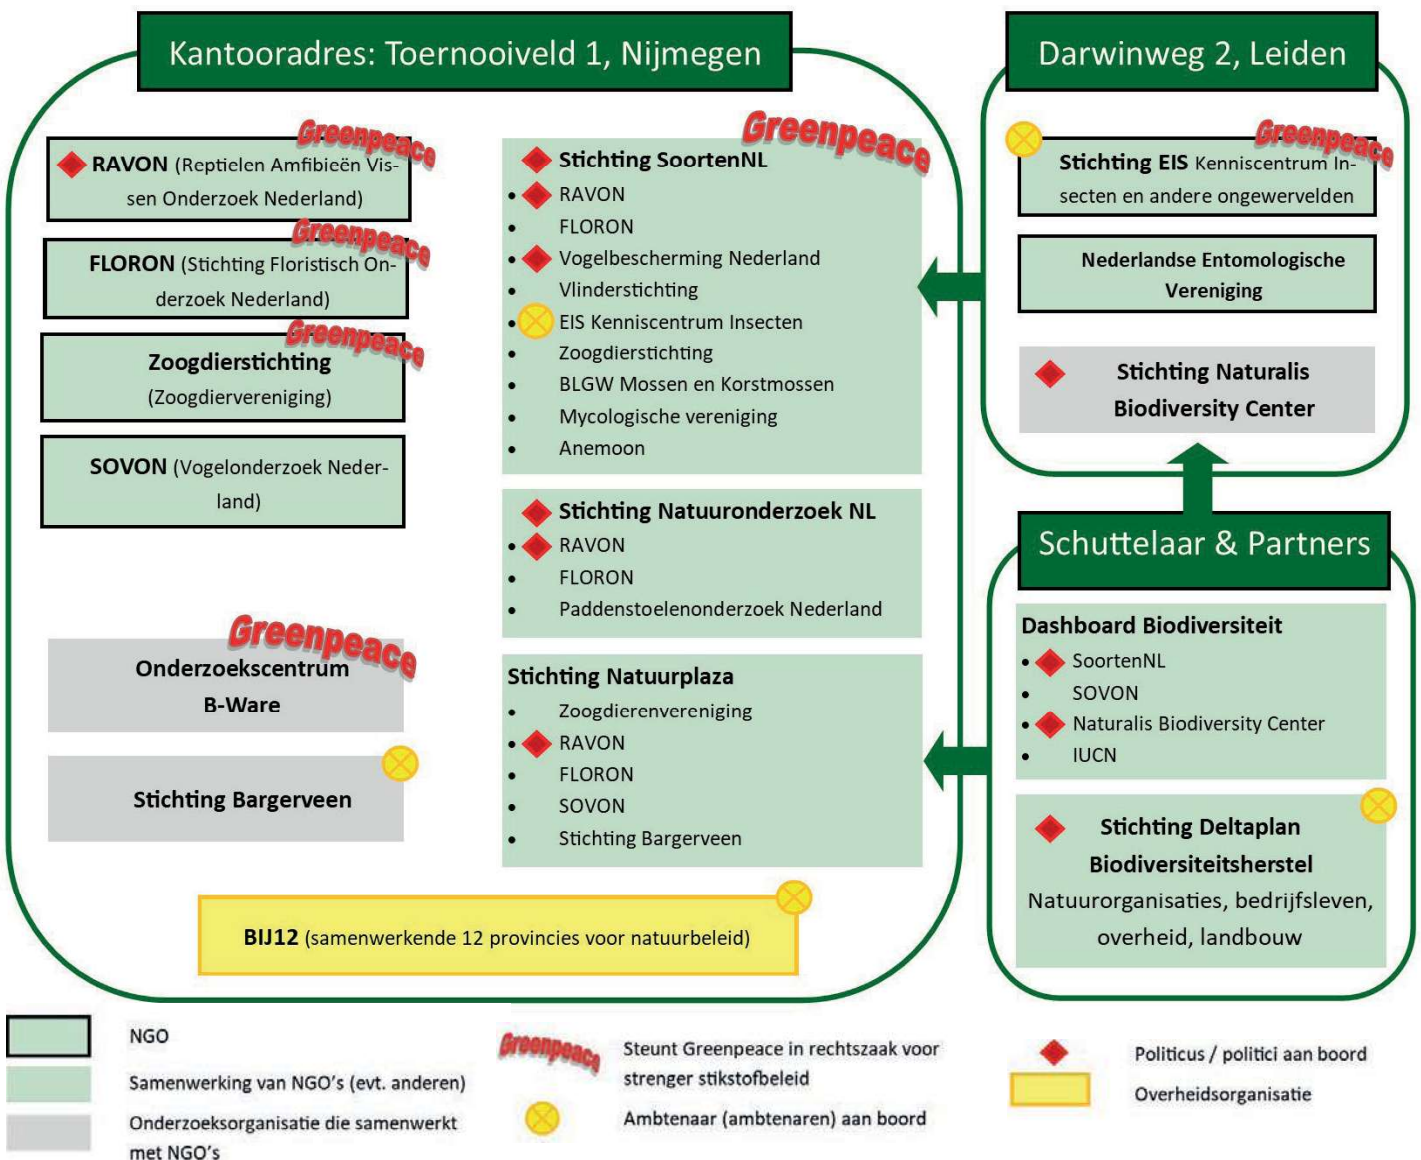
Kantooradres: Toernooiveld 1, Nijmegen

Greenpeace
RAVON (Reptielen Amfibieën Vissen Onderzoek Nederland)

Greenpeace
FLORON (Stichting Floristisch Onderzoek Nederland)

Greenpeace
Zoogdierstichting (Zoogdiervereniging)

SOVON (Vogelonderzoek Nederland)

Greenpeace
Onderzoekscentrum B-Ware

Stichting Bargerveen

Greenpeace
Stichting SoortenNL
- RAVON
- FLORON
- Vogelbescherming Nederland
- Vlinderstichting
- EIS Kenniscentrum Insecten
- Zoogdierstichting
- BLGW Mossen en Korstmossen
- Mycologische vereniging
- Anemoon

Stichting Natuuronderzoek NL
- RAVON
- FLORON
- Paddenstoelenonderzoek Nederland

Stichting Natuurplaza
- Zoogdierenvereniging
- RAVON
- FLORON
- SOVON
- Stichting Bargerveen

BIJ12 (samenwerkende 12 provincies voor natuurbeleid)

Darwinweg 2, Leiden

Greenpeace
Stichting EIS Kenniscentrum Insecten en andere ongewervelden

Nederlandse Entomologische Vereniging

Stichting Naturalis Biodiversity Center

Schuttelaar & Partners

Dashboard Biodiversiteit
- SoortenNL
- SOVON
- Naturalis Biodiversity Center
- IUCN

Stichting Deltaplan Biodiversiteitsherstel
Natuurorganisaties, bedrijfsleven, overheid, landbouw

NGO
Samenwerking van NGO's (evt. anderen)
Onderzoeksorganisatie die samenwerkt met NGO's
Greenpeace Steunt Greenpeace in rechtszaak voor strenger stikstofbeleid
Ambtenaar (ambtenaren) aan boord
Politicus / politici aan boord
Overheidsorganisatie